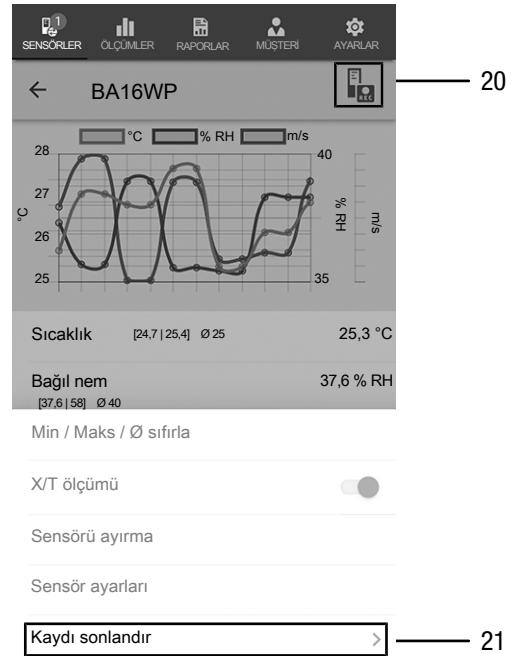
1
SENSÖRLER ÖLÇÜMLER RAPORLAR MÜŞTERİ AYARLAR

BA16WP

20

°C % RH m/s

28
27
26
25
°C

40
35
% RH
m/s

Sıcaklık [24,7 | 25,4] Ø 25 25,3 °C

Bağıl nem 37,6 % RH
[37,6 | 58] Ø 40

Min / Maks / Ø sıfırla

X/T ölçümü

Sensörü ayırma

Sensör ayarları

Kaydı sonlandır

21